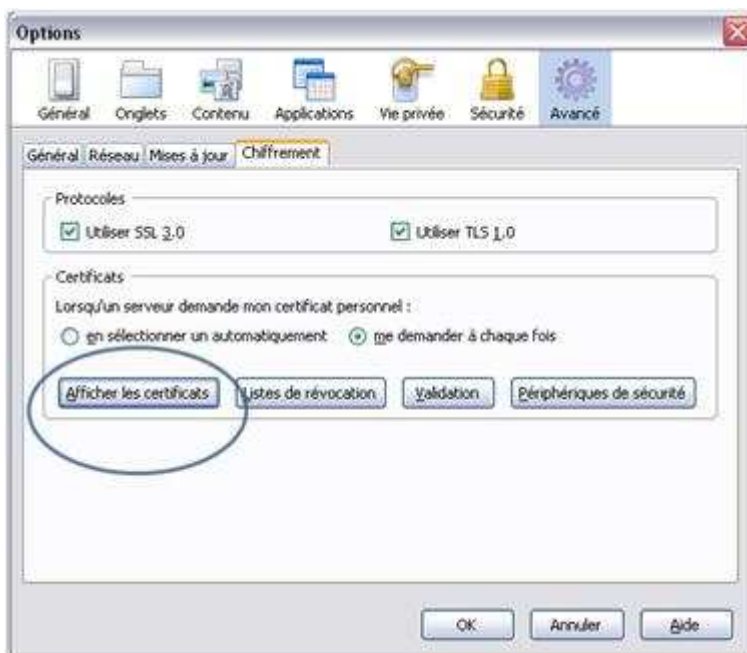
Options

Général Onglets Contenu Applications Vie privée Sécurité Avancé

Général Réseau Mises à jour Chiffrement

Protocoles

Utiliser SSL 3.0

Utiliser TLS 1.0

Certificats

Lorsqu'un serveur demande mon certificat personnel :

en sélectionner un automatiquement

me demander à chaque fois

Afficher les certificats

Listes de révocation

Validation

Périphériques de sécurité

OK

Annuler

Aide